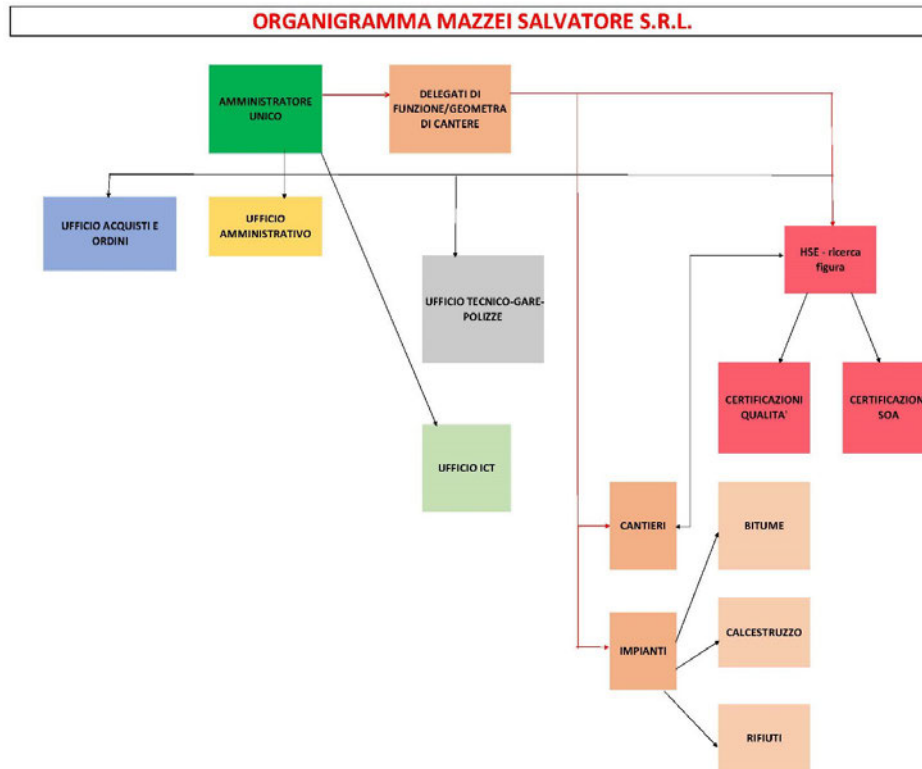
ORGANIGRAMMA MAZZEI SALVATORE S.R.L.

AMMINISTRATORE UNICO

DELEGATI DI FUNZIONE/GEOMETRA DI CANTERE

UFFICIO ACQUISTI E ORDINI

UFFICIO AMMINISTRATIVO

UFFICIO TECNICO-GARE-POLIZZE

UFFICIO ICT

HSE - ricerca figura

CERTIFICAZIONI QUALITA'

CERTIFICAZION SOA

CANTIERI

IMPIANTI

BITUME

CALCESTRUZZO

RIFIUTI